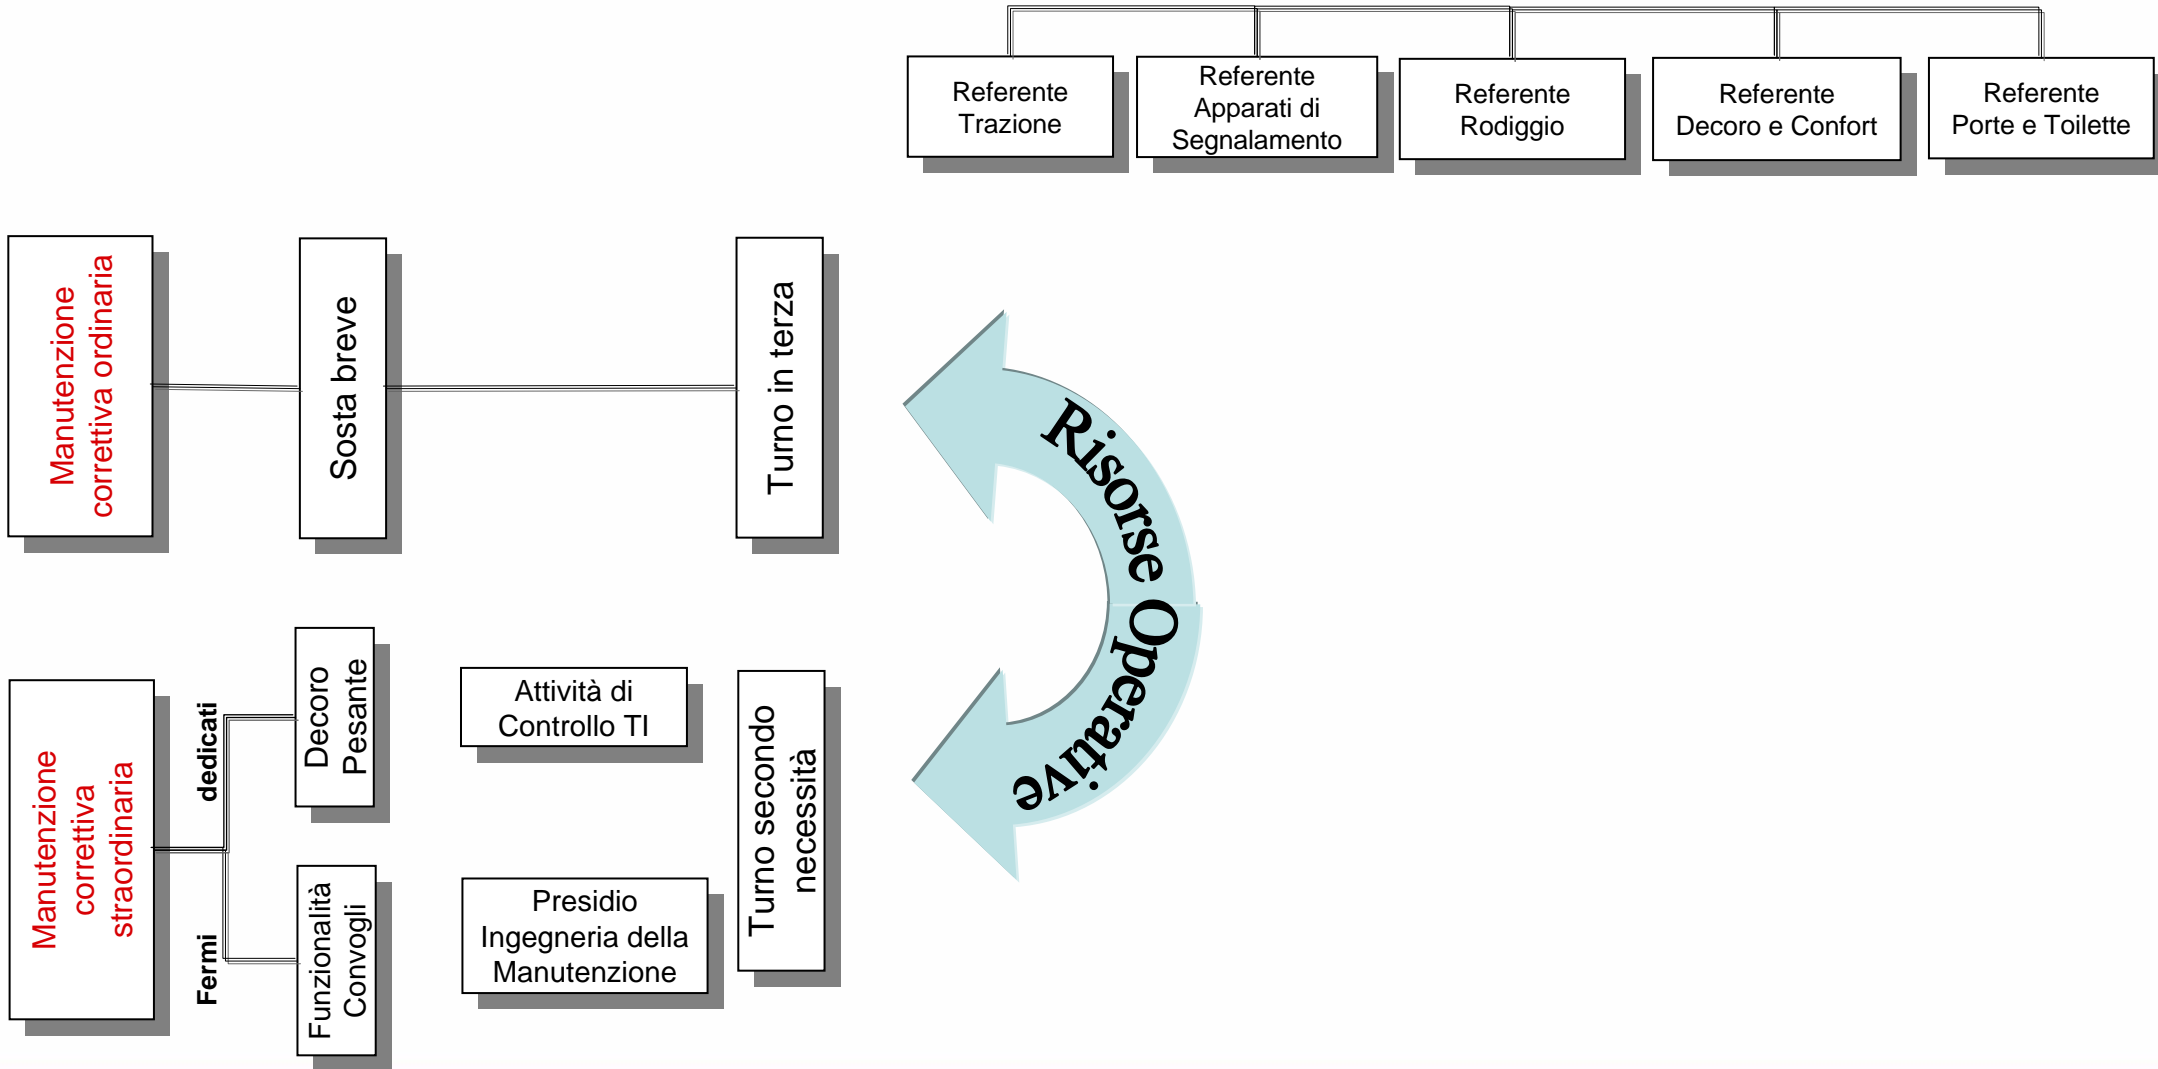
Referente Trazione

Referente Apparati di Segnalamento

Referente Rodiggio

Referente Decoro e Confort

Referente Porte e Toilette

Manutenzione correttiva ordinaria

Sosta breve

Turno in terza

Risorse Operative

Manutenzione correttiva straordinaria

dedicati

Fermi

Decoro Pesante

Funzionalità Convogli

Attività di Controllo TI

Presidio Ingegneria della Manutenzione

Turno secondo necessità